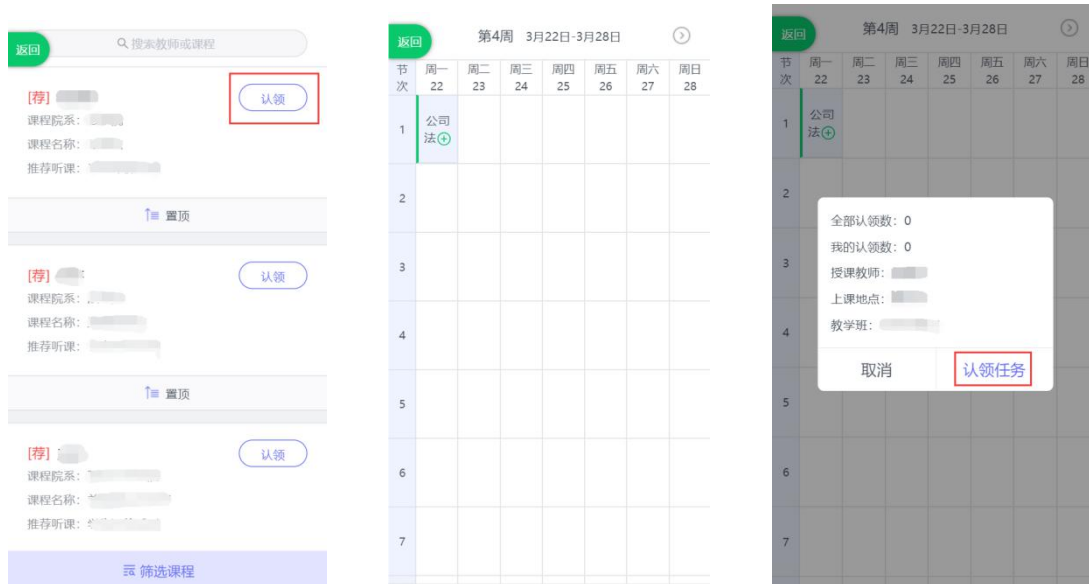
返回 搜索教师或课程

[荐] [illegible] 认领
课程院系：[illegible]
课程名称：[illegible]
推荐听课：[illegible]

置顶

[荐] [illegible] 认领
课程院系：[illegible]
课程名称：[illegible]
推荐听课：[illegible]

置顶

[荐] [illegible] 认领
课程院系：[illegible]
课程名称：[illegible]
推荐听课：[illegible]

筛选课程

返回 第4周 3月22日-3月28日

| 节次 | 周一 22 | 周二 23 | 周三 24 | 周四 25 | 周五 26 | 周六 27 | 周日 28 |
|---|---|---|---|---|---|---|---|
| 1 | 公司法 | | | | | | |
| 2 | | | | | | | |
| 3 | | | | | | | |
| 4 | | | | | | | |
| 5 | | | | | | | |
| 6 | | | | | | | |
| 7 | | | | | | | |

返回 第4周 3月22日-3月28日

| 节次 | 周一 22 | 周二 23 | 周三 24 | 周四 25 | 周五 26 | 周六 27 | 周日 28 |
|---|---|---|---|---|---|---|---|
| 1 | 公司法 | | | | | | |
| 2 | | | | | | | |
| 3 | | | | | | | |
| 4 | | | | | | | |
| 5 | | | | | | | |
| 6 | | | | | | | |
| 7 | | | | | | | |

全部认领数：0
我的认领数：0
授课教师：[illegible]
上课地点：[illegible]
教学班：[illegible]
取消 认领任务